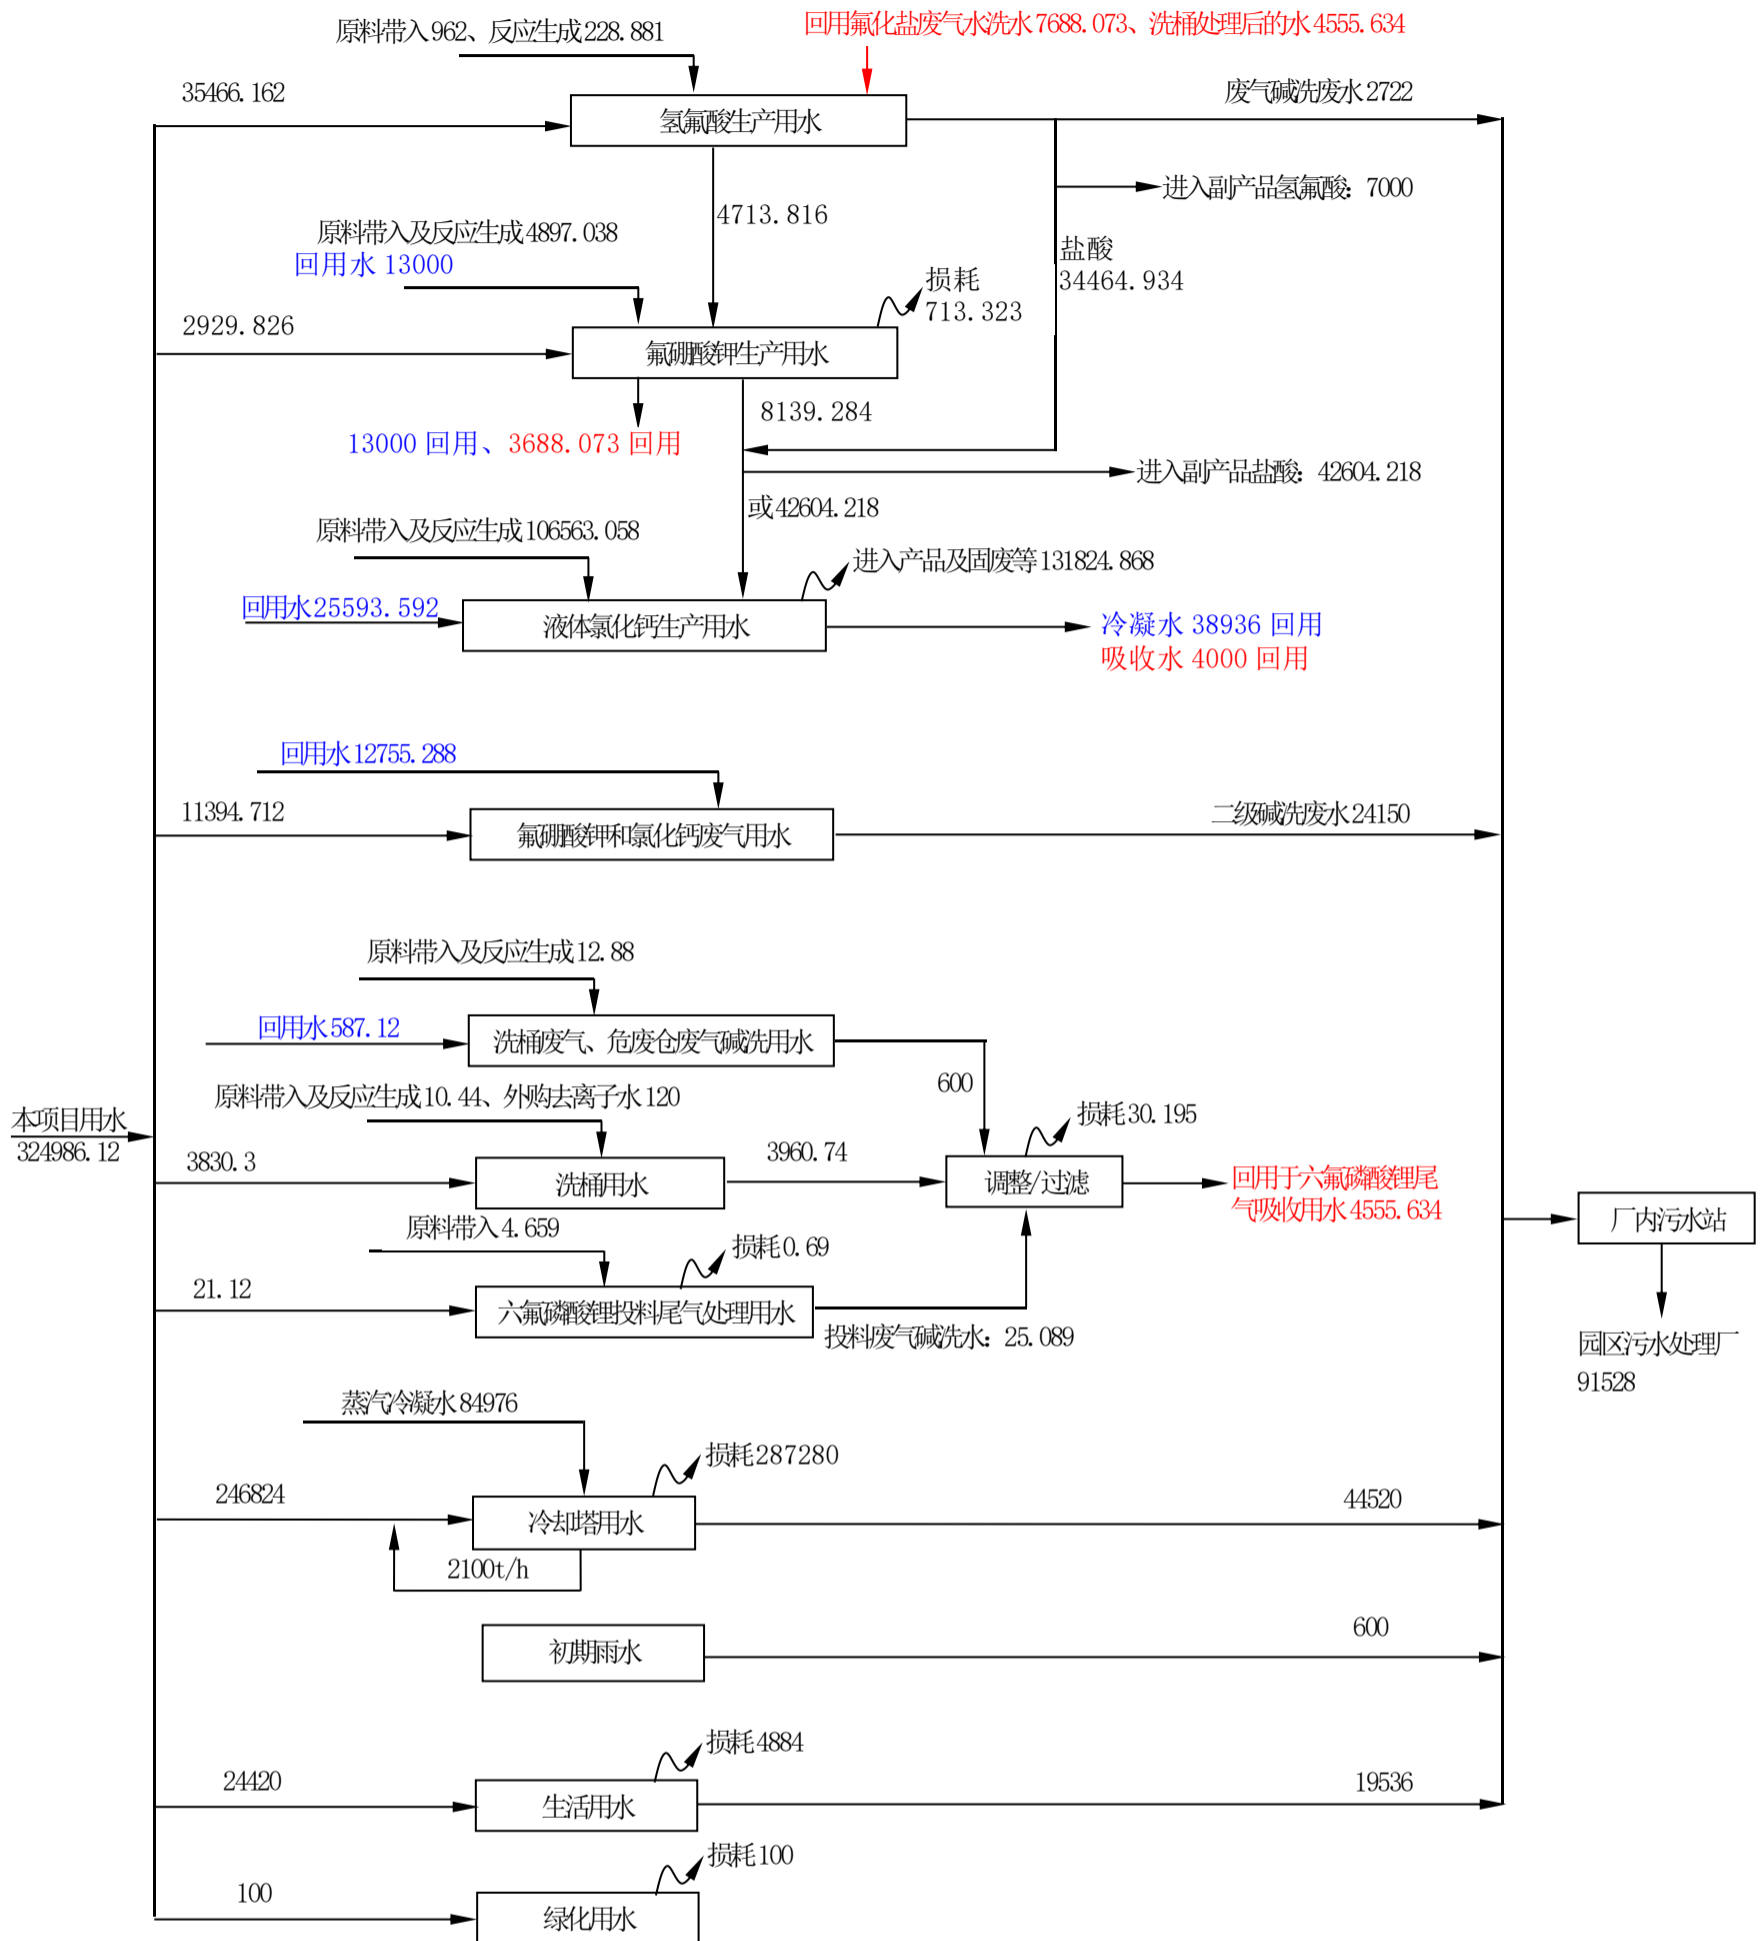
原料带入962、反应生成228.881
回用氟化盐废气水洗水7688.073、洗桶处理后的水4555.634
35466.162
氢氟酸生产用水
废气碱洗废水2722
进入副产品氢氟酸：7000
4713.816
盐酸
34464.934
原料带入及反应生成4897.038
回用水 13000
损耗
713.323
2929.826
氟硼酸钾生产用水
8139.284
13000 回用、3688.073 回用
进入副产品盐酸：42604.218
或42604.218
原料带入及反应生成106563.058
进入产品及固废等131824.868
回用水25593.592
液体氯化钙生产用水
冷凝水 38936 回用
吸收水 4000 回用
回用水12755.288
11394.712
氟硼酸钾和氯化钙废气用水
二级碱洗废水24150
原料带入及反应生成12.88
回用水587.12
洗桶废气、危废仓废气碱洗用水
600
本项目用水
324986.12
原料带入及反应生成10.44、外购去离子水120
损耗30.195
3830.3
洗桶用水
3960.74
调整/过滤
回用于六氟磷酸锂尾气吸收用水4555.634
原料带入4.659
损耗0.69
厂内污水站
21.12
六氟磷酸锂投料尾气处理用水
投料废气碱洗水：25.089
园区污水处理厂
91528
蒸汽冷凝水84976
损耗287280
246824
冷却塔用水
44520
2100t/h
初期雨水
600
损耗4884
24420
生活用水
19536
损耗100
100
绿化用水